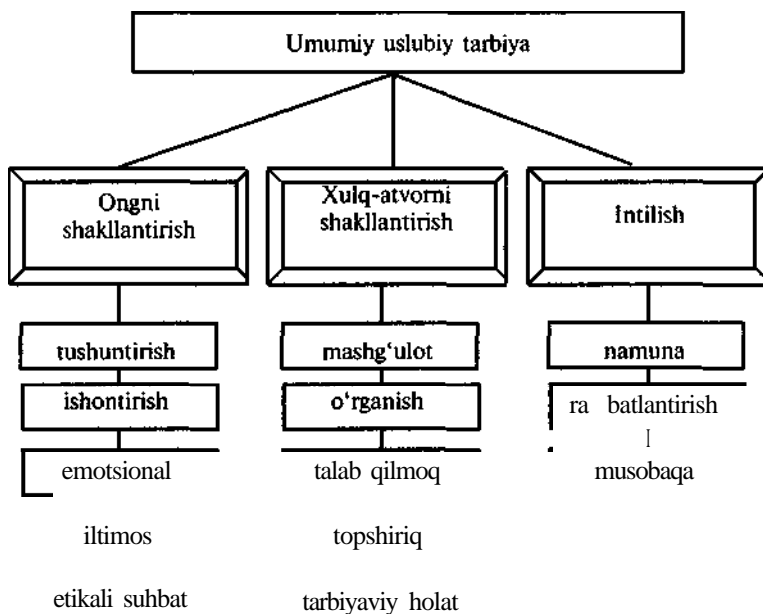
Umumiy uslubiy tarbiya

Ongni shakllantirish

tushuntirish

ishontirish

emotsional

iltimos

etikali suhbat

Xulq-atvorni shakllantirish

mashg'ulot

o'rganish

talab qilmoq

topshiriq

tarbiyaviy holat

Intilish

namuna

ra batlantirish

musobaqa